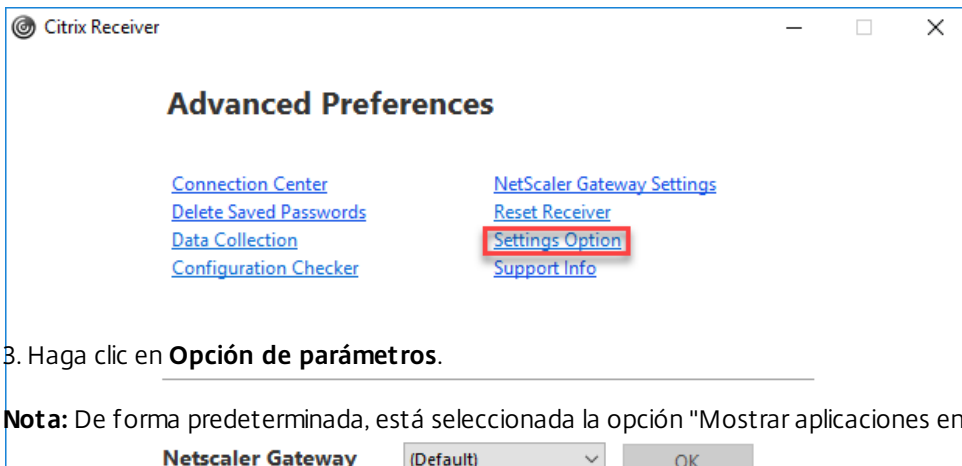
Citrix Receiver

Advanced Preferences

Connection Center
Delete Saved Passwords
Data Collection
Configuration Checker

NetScaler Gateway Settings
Reset Receiver
Settings Option
Support Info

3. Haga clic en **Opción de parámetros**.

**Nota:** De forma predeterminada, está seleccionada la opción "Mostrar aplicaciones en

Netscaler Gateway (Default) OK